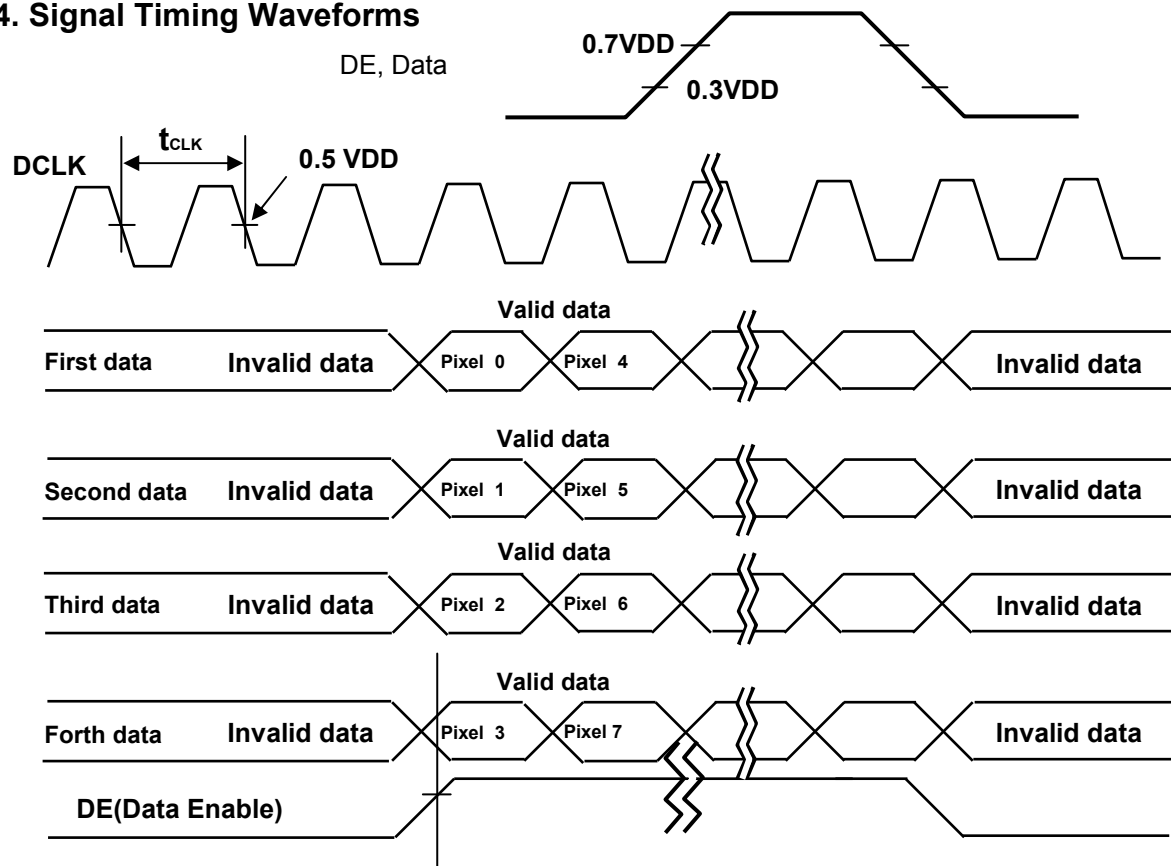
4. Signal Timing Waveforms

DE, Data

0.7VDD

0.3VDD

DCLK

$t_{CLK}$

0.5 VDD

Valid data

First data Invalid data Pixel 0 Pixel 4 Invalid data

Valid data

Second data Invalid data Pixel 1 Pixel 5 Invalid data

Valid data

Third data Invalid data Pixel 2 Pixel 6 Invalid data

Valid data

Forth data Invalid data Pixel 3 Pixel 7 Invalid data

DE(Data Enable)